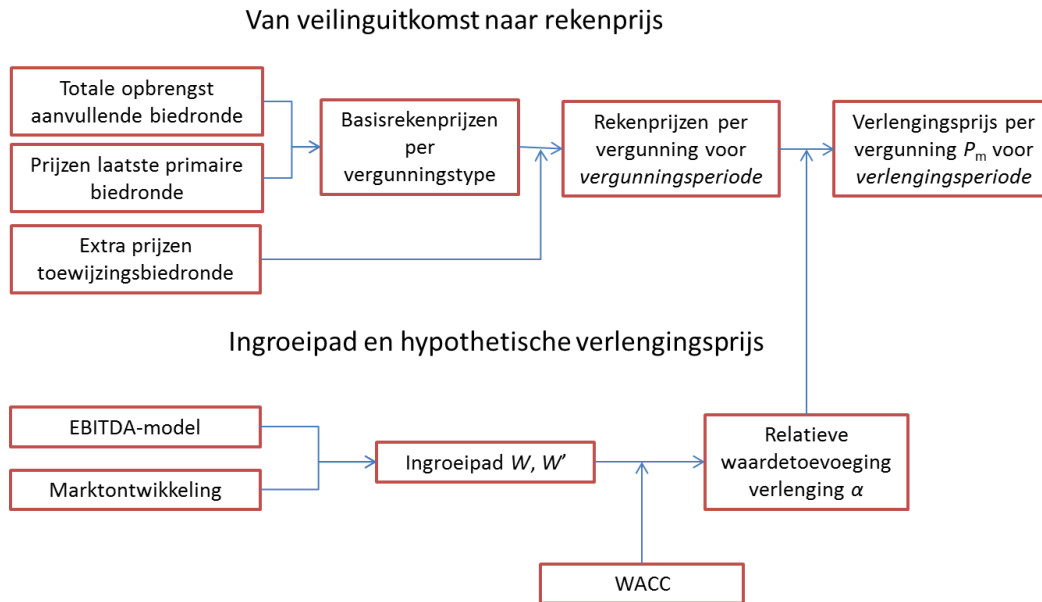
Van veilinguitkomst naar rekenprijs

Totale opbrengst aanvullende biedronde

Prijzen laatste primaire biedronde

Extra prijzen toewijzingsbiedronde

Basisrekenprijzen per vergunningstype

Rekenprijzen per vergunning voor *vergunningsperiode*

Verlengingsprijs per vergunning $P_m$ voor *verlengingsperiode*

Ingroeipad en hypothetische verlengingsprijs

EBITDA-model

Marktontwikkeling

Ingroeipad $W$, $W'$

Relatieve waardetoevoeging verlenging $\alpha$

WACC